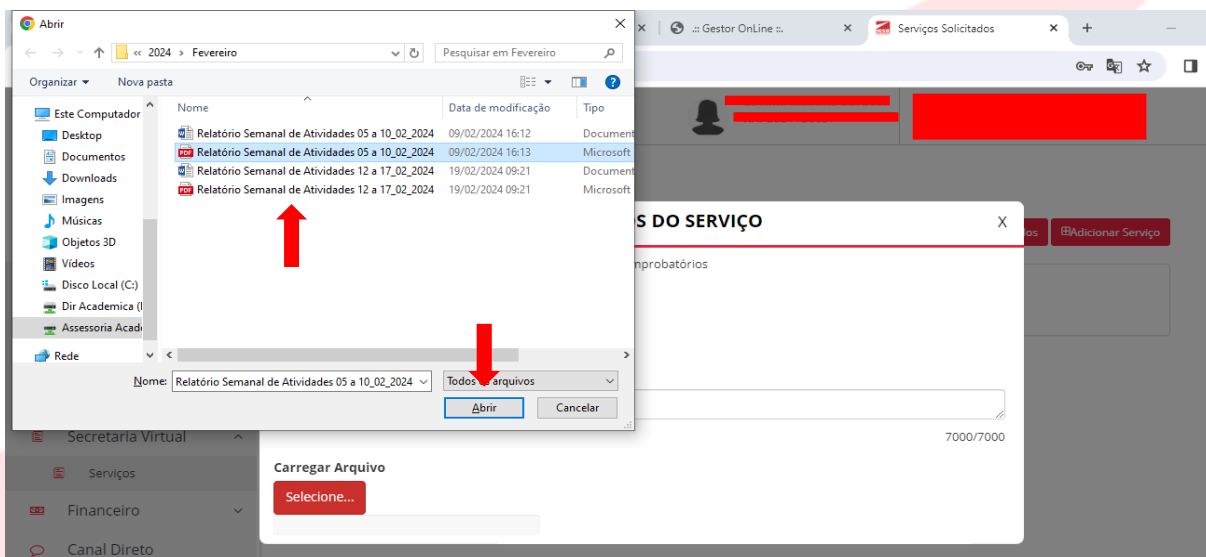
Abrir

« 2024 › Fevereiro

Pesquisar em Fevereiro

Organizar ▾ Nova pasta

Este Computador
Desktop
Documentos
Downloads
Imagens
Músicas
Objetos 3D
Vídeos
Disco Local (C:)
Dir Academica (I
Assessoria Acad
Rede

| Nome | Data de modificação | Tipo |
|---|---|---|
| Relatório Semanal de Atividades 05 a 10_02_2024 | 09/02/2024 16:12 | Document |
| Relatório Semanal de Atividades 05 a 10_02_2024 | 09/02/2024 16:13 | Microsoft |
| Relatório Semanal de Atividades 12 a 17_02_2024 | 19/02/2024 09:21 | Document |
| Relatório Semanal de Atividades 12 a 17_02_2024 | 19/02/2024 09:21 | Microsoft |

Nome: Relatório Semanal de Atividades 05 a 10_02_2024

Todos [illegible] arquivos

Abrir Cancelar

.:: Gestor OnLine ::.

Serviços Solicitados

S DO SERVIÇO

X

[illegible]os

Adicionar Serviço

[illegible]mprobatórios

7000/7000

Secretaria Virtual

Serviços

Financeiro

Canal Direto

Carregar Arquivo

Selecione...